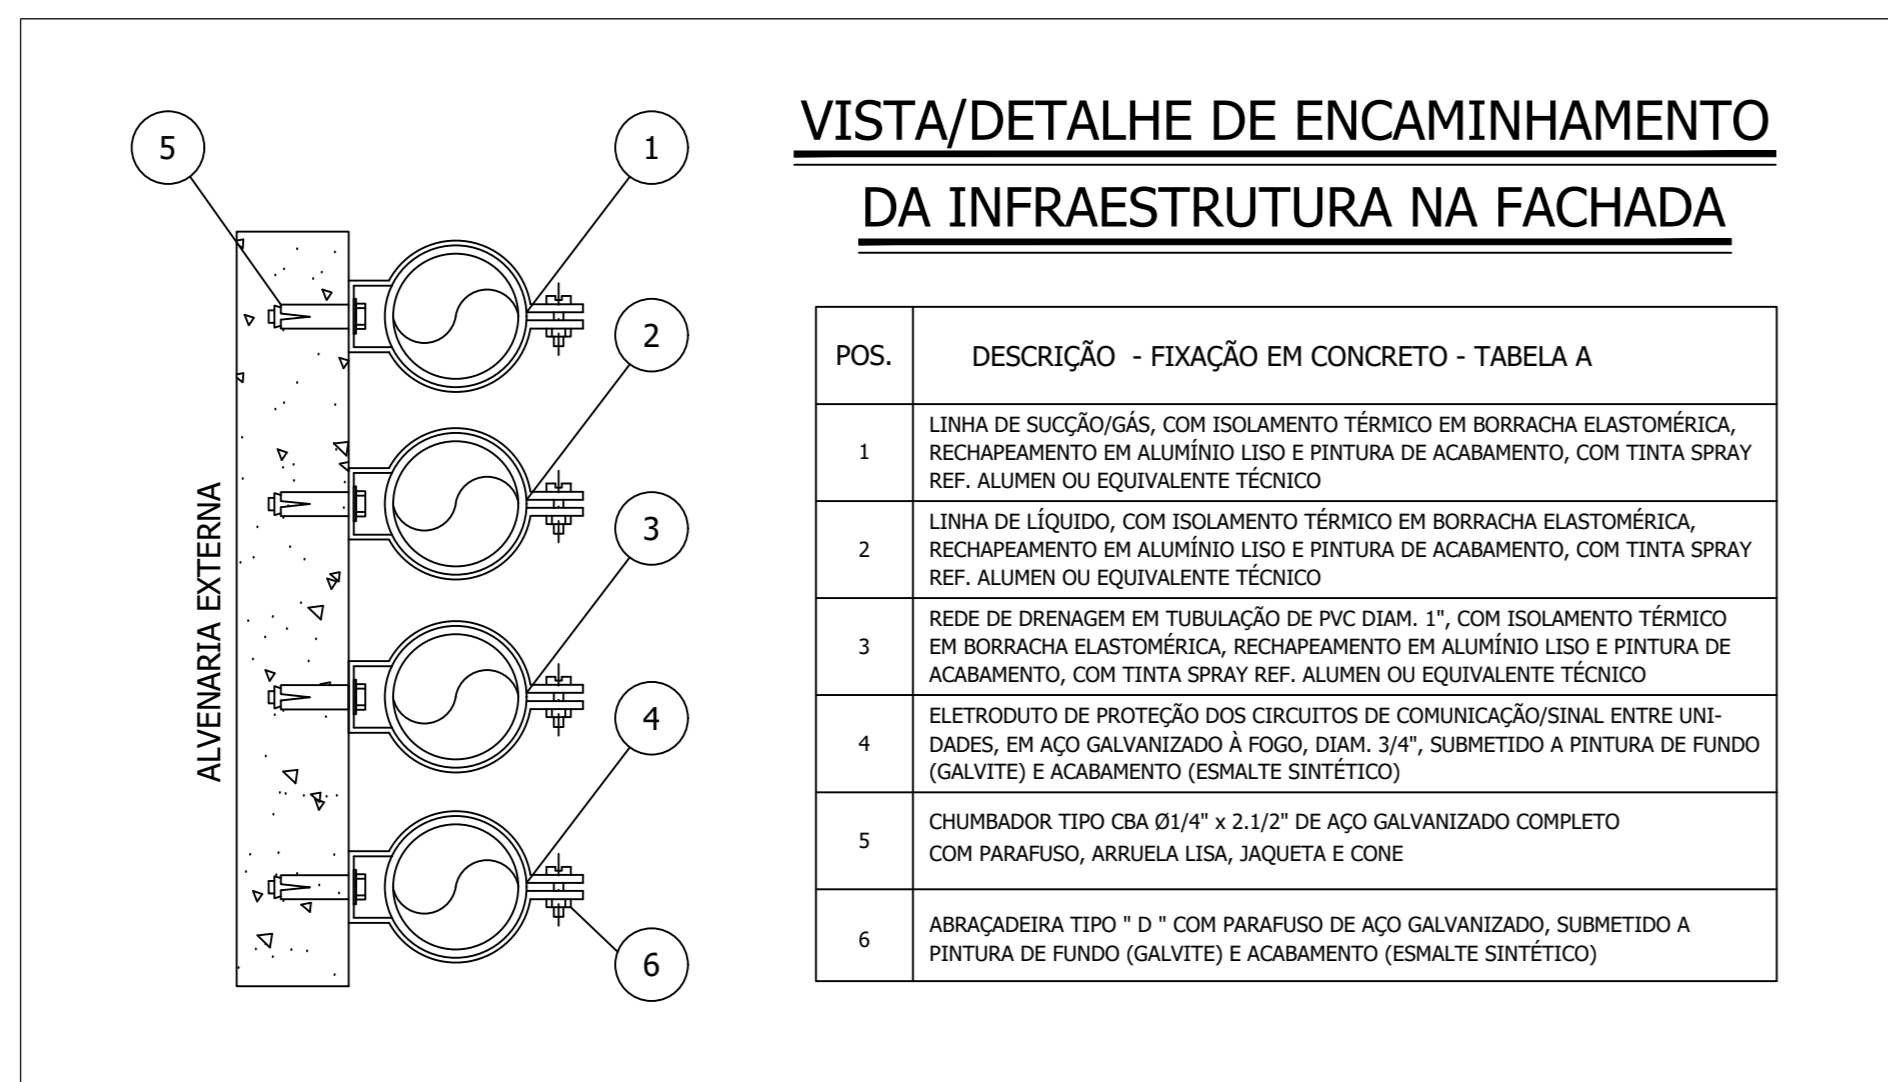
5

1

2

3

4

6

ALVENARIA EXTERNA

VISTA/DETALHE DE ENCAMINHAMENTO

DA INFRAESTRUTURA NA FACHADA

| POS. | DESCRIÇÃO - FIXAÇÃO EM CONCRETO - TABELA A |
|---|---|
| 1 | LINHA DE SUCÇÃO/GÁS, COM ISOLAMENTO TÉRMICO EM BORRACHA ELASTOMÉRICA, RECHAPEAMENTO EM ALUMÍNIO LISO E PINTURA DE ACABAMENTO, COM TINTA SPRAY REF. ALUMEN OU EQUIVALENTE TÉCNICO |
| 2 | LINHA DE LÍQUIDO, COM ISOLAMENTO TÉRMICO EM BORRACHA ELASTOMÉRICA, RECHAPEAMENTO EM ALUMÍNIO LISO E PINTURA DE ACABAMENTO, COM TINTA SPRAY REF. ALUMEN OU EQUIVALENTE TÉCNICO |
| 3 | REDE DE DRENAGEM EM TUBULAÇÃO DE PVC DIAM. 1", COM ISOLAMENTO TÉRMICO EM BORRACHA ELASTOMÉRICA, RECHAPEAMENTO EM ALUMÍNIO LISO E PINTURA DE ACABAMENTO, COM TINTA SPRAY REF. ALUMEN OU EQUIVALENTE TÉCNICO |
| 4 | ELETRODUTO DE PROTEÇÃO DOS CIRCUITOS DE COMUNICAÇÃO/SINAL ENTRE UNIDADES, EM AÇO GALVANIZADO À FOGO, DIAM. 3/4", SUBMETIDO A PINTURA DE FUNDO (GALVITE) E ACABAMENTO (ESMALTE SINTÉTICO) |
| 5 | CHUMBADOR TIPO CBA Ø1/4" x 2.1/2" DE AÇO GALVANIZADO COMPLETO COM PARAFUSO, ARRUELA LISA, JAQUETA E CONE |
| 6 | ABRAÇADEIRA TIPO " D " COM PARAFUSO DE AÇO GALVANIZADO, SUBMETIDO A PINTURA DE FUNDO (GALVITE) E ACABAMENTO (ESMALTE SINTÉTICO) |